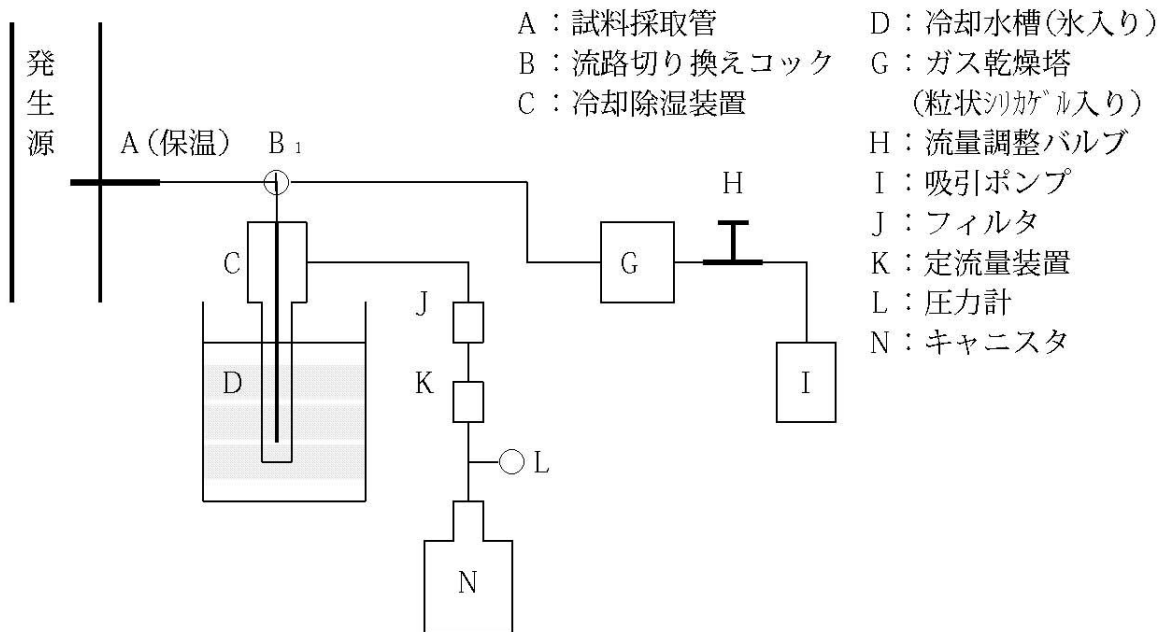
A：試料採取管
B：流路切り換えコック
C：冷却除湿装置
D：冷却水槽(氷入り)
G：ガス乾燥塔
(粒状ｼﾘｶｹﾞﾙ入り)
H：流量調整バルブ
I：吸引ポンプ
J：フィルタ
K：定流量装置
L：圧力計
N：キャニスタ

発生源

A（保温）

B 1

C

D

G

H

I

J

K

L

N